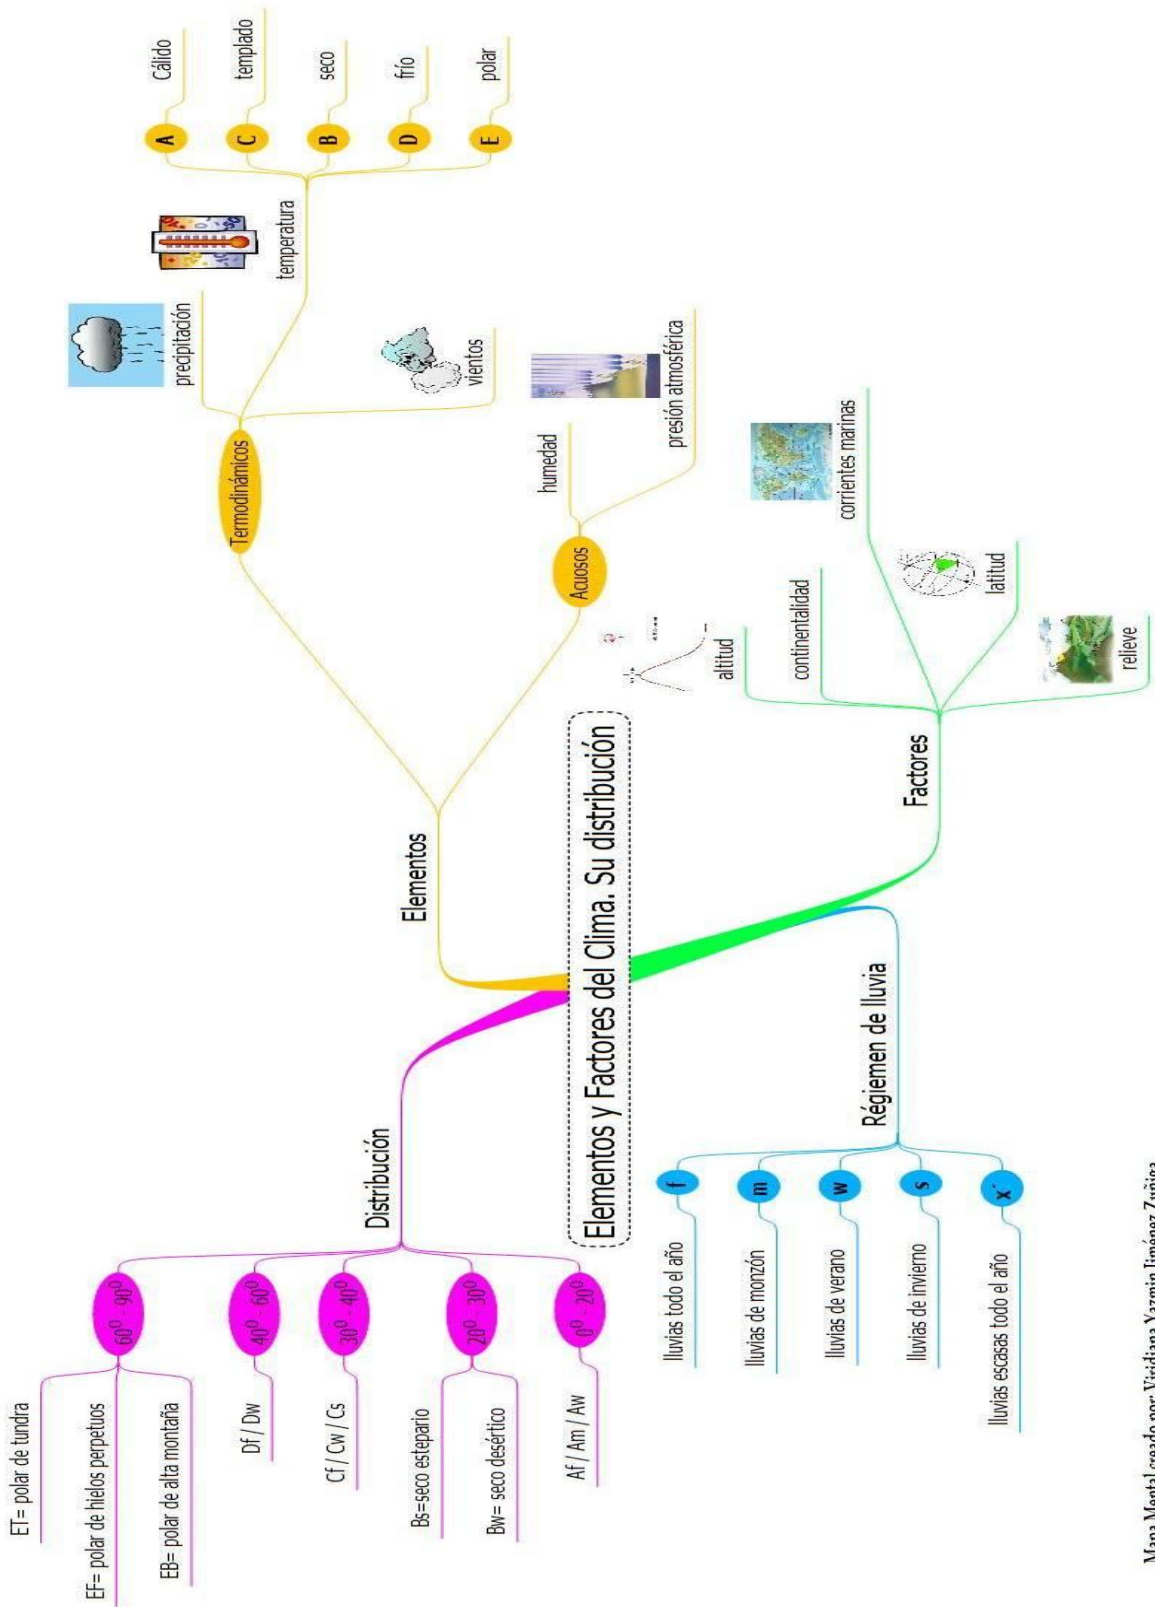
Elementos y Factores del Clima. Su distribución

Elementos

Termodinámicos

precipitación

temperatura

A Cálido

C templado

B seco

D frío

E polar

vientos

Acuosos

humedad

presión atmosférica

Factores

altitud

continentalidad

corrientes marinas

latitud

relieve

Régiemen de lluvia

f lluvias todo el año

m lluvias de monzón

w lluvias de verano

s lluvias de invierno

x´ lluvias escasas todo el año

Distribución

$60^0$ - $90^0$

ET= polar de tundra

EF= polar de hielos perpetuos

EB= polar de alta montaña

$40^0$ - $60^0$

Df / Dw

$30^0$ - $40^0$

Cf / Cw / Cs

$20^0$ - $30^0$

Bs=seco estepario

Bw= seco desértico

$0^0$ - $20^0$

Af / Am / Aw

Mapa Mental creado por Viridiana Yazmin Jiménez Zúñiga